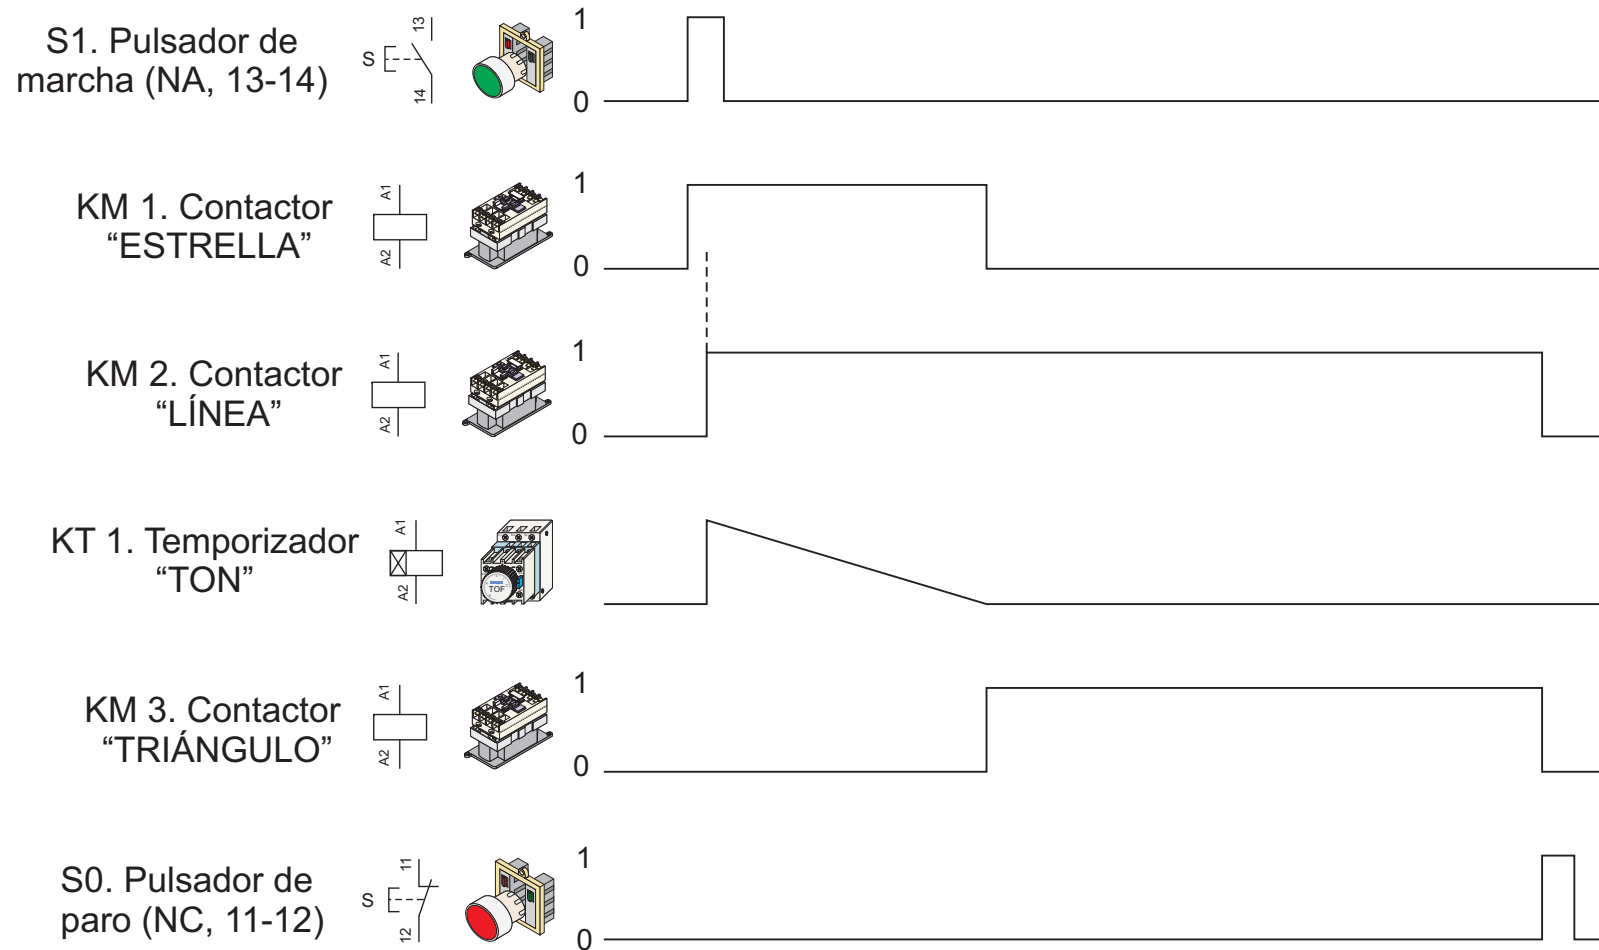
S1. Pulsador de marcha (NA, 13-14)

S

13

14

1

0

KM 1. Contactor "ESTRELLA"

A1

A2

1

0

KM 2. Contactor "LÍNEA"

A1

A2

1

0

KT 1. Temporizador "TON"

A1

A2

TOF

KM 3. Contactor "TRIÁNGULO"

A1

A2

1

0

S0. Pulsador de paro (NC, 11-12)

S

11

12

1

0